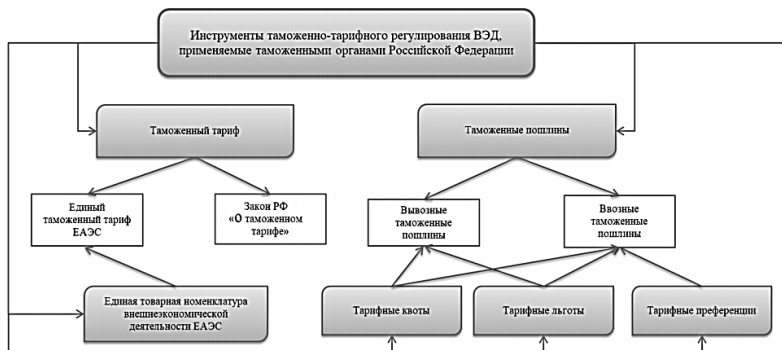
Инструменты таможенно-тарифного регулирования ВЭД, применяемые таможенными органами Российской Федерации

Таможенный тариф

Таможенные пошлины

Единый таможенный тариф ЕАЭС

Закон РФ «О таможенном тарифе»

Вывозные таможенные пошлины

Ввозные таможенные пошлины

Единая товарная номенклатура внешнеэкономической деятельности ЕАЭС

Тарифные квоты

Тарифные льготы

Тарифные преференции